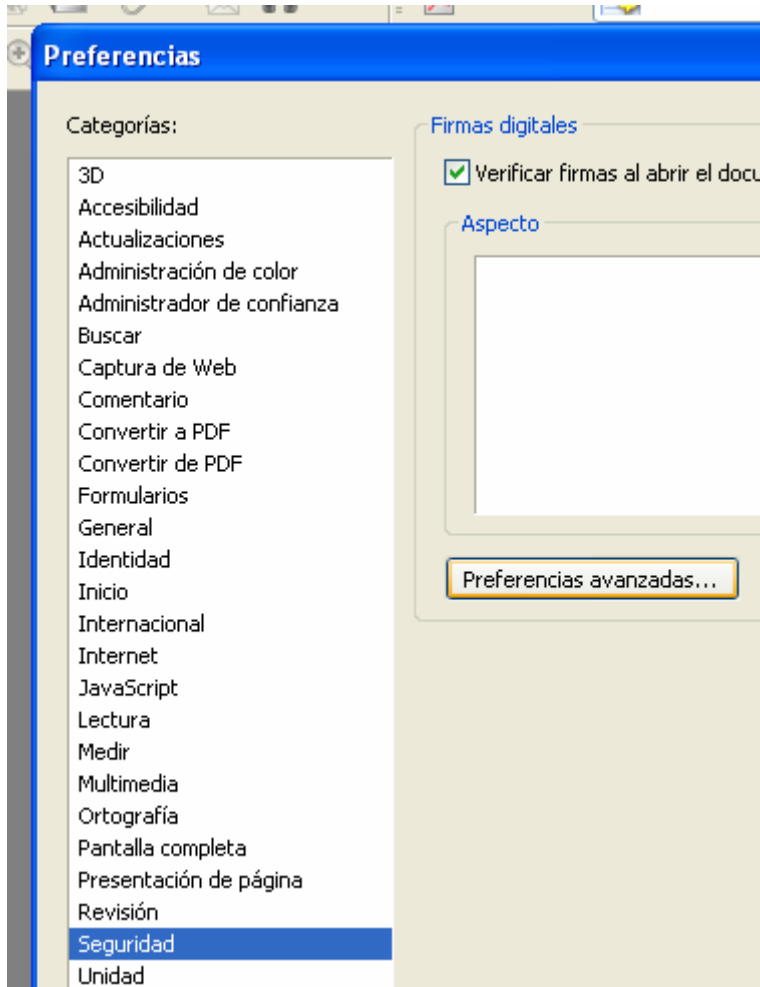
Preferencias

Categorías:

3D
Accesibilidad
Actualizaciones
Administración de color
Administrador de confianza
Buscar
Captura de Web
Comentario
Convertir a PDF
Convertir de PDF
Formularios
General
Identidad
Inicio
Internacional
Internet
JavaScript
Lectura
Medir
Multimedia
Ortografía
Pantalla completa
Presentación de página
Revisión
Seguridad
Unidad

Firmas digitales

Verificar firmas al abrir el docu

Aspecto

Preferencias avanzadas...